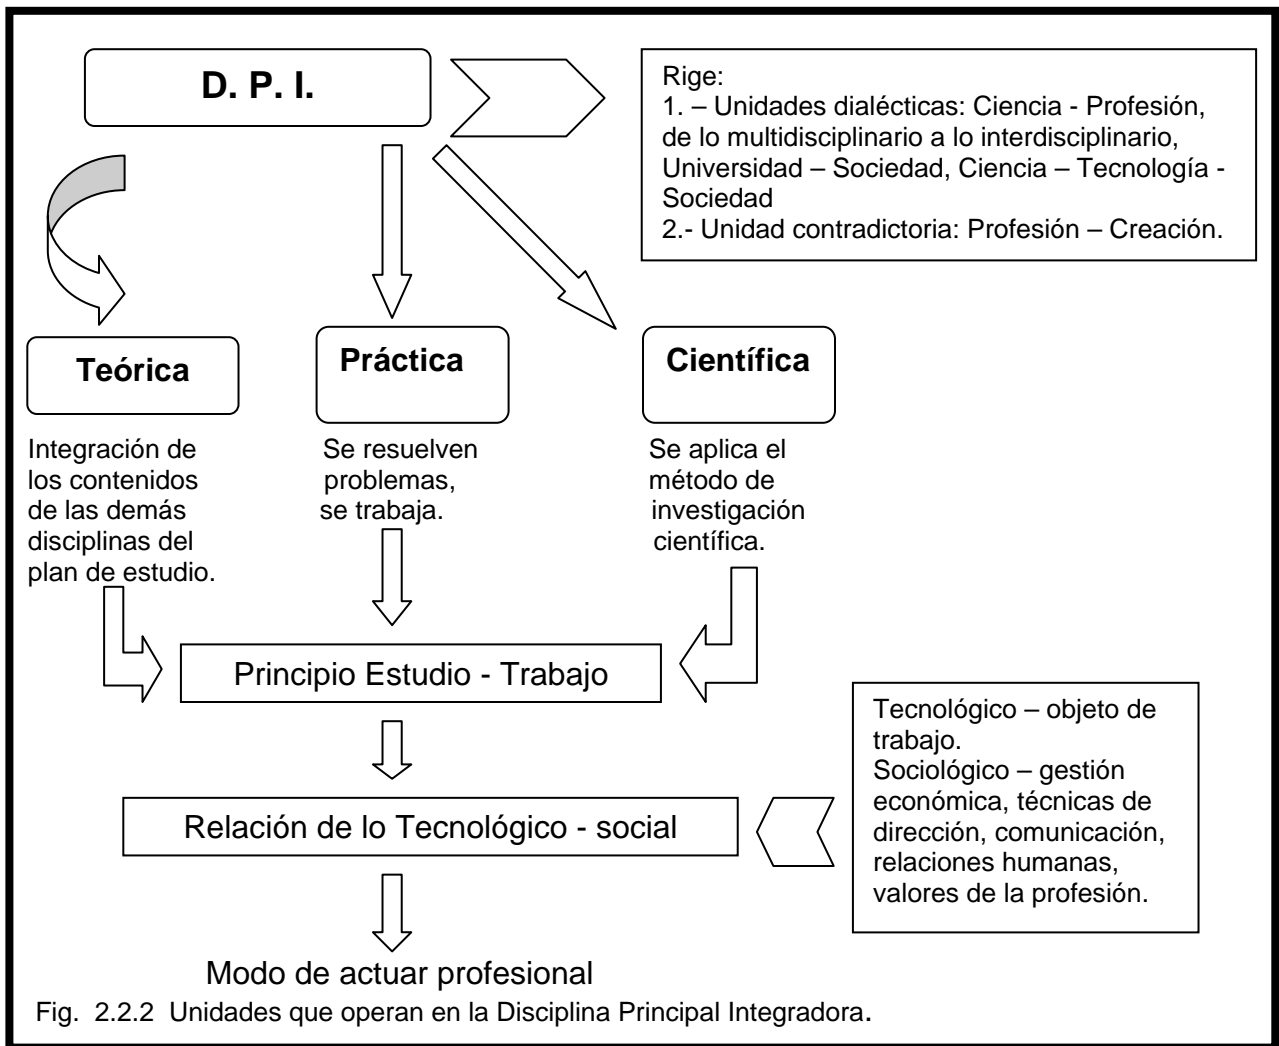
D. P. I.

Rige:
1. – Unidades dialécticas: Ciencia - Profesión, de lo multidisciplinario a lo interdisciplinario, Universidad – Sociedad, Ciencia – Tecnología - Sociedad
2.- Unidad contradictoria: Profesión – Creación.

Teórica

Integración de los contenidos de las demás disciplinas del plan de estudio.

Práctica

Se resuelven problemas, se trabaja.

Científica

Se aplica el método de investigación científica.

Principio Estudio - Trabajo

Relación de lo Tecnológico - social

Tecnológico – objeto de trabajo.
Sociológico – gestión económica, técnicas de dirección, comunicación, relaciones humanas, valores de la profesión.

Modo de actuar profesional

Fig. 2.2.2 Unidades que operan en la Disciplina Principal Integradora.